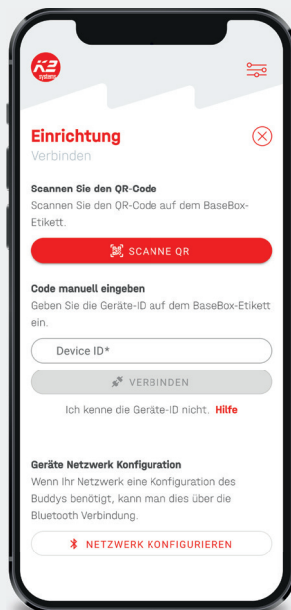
K2 systems

Einrichtung
Verbinden

Scannen Sie den QR-Code
Scannen Sie den QR-Code auf dem BaseBox-Etikett.

SCANNE QR

Code manuell eingeben
Geben Sie die Geräte-ID auf dem BaseBox-Etikett ein.

Device ID*

VERBINDEN

Ich kenne die Geräte-ID nicht. Hilfe

Geräte Netzwerk Konfiguration
Wenn Ihr Netzwerk eine Konfiguration des Buddys benötigt, kann man dies über die Bluetooth Verbindung.

NETZWERK KONFIGURIEREN